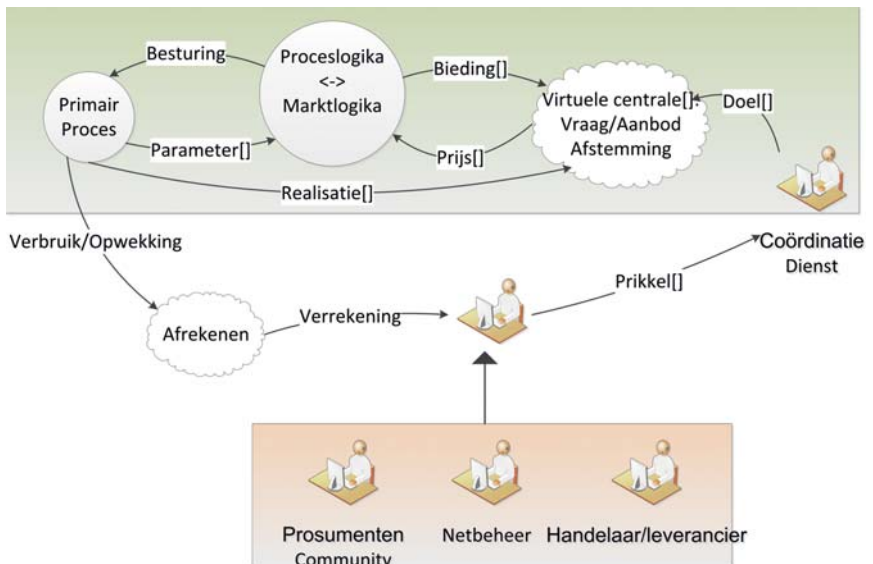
Besturing

Proceslogika
<->
Marktlogika

Bieding[]

Primair
Proces

Virtuele centrale[]
Vraag/Aanbod
Afstemming

Doel[]

Parameter[]

Prijs[]

Realisatie[]

Verbruik/Opwekking

Coördinatie
Dienst

Prikkel[]

Afrekenen

Verrekening

Prosumenten
Community

Netbeheer

Handelaar/leverancier